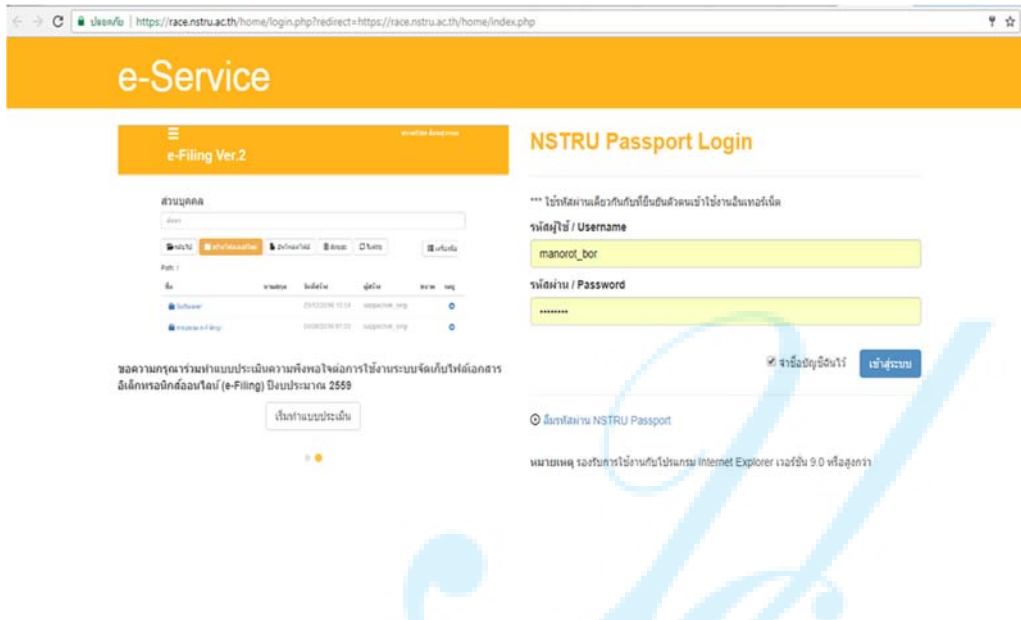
ปลอดภัย | https://race.nstru.ac.th/home/login.php?redirect=https://race.nstru.ac.th/home/index.php

e-Service

e-Filing Ver.2

ส่วนบุคคล

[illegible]

Path:

Software

Program e-Filing

ขอความกรุณาร่วมทำแบบประเมินความพึงพอใจต่อการใช้งานระบบจัดเก็บไฟล์เอกสารอิเล็กทรอนิกส์ออนไลน์ (e-Filing) ปีงบประมาณ 2559

เริ่มทำแบบประเมิน

NSTRU Passport Login

*** ใช้รหัสผ่านเดียวกันกับที่ยืนยันตัวตนเข้าใช้งานอินเทอร์เน็ต

รหัสผู้ใช้ / Username

manorot_bor

รหัสผ่าน / Password

••••••••

จำชื่อบัญชีฉันไว้

เข้าสู่ระบบ

ลืมรหัสผ่าน NSTRU Passport

หมายเหตุ รองรับการใช้งานกับโปรแกรม Internet Explorer เวอร์ชั่น 9.0 หรือสูงกว่า